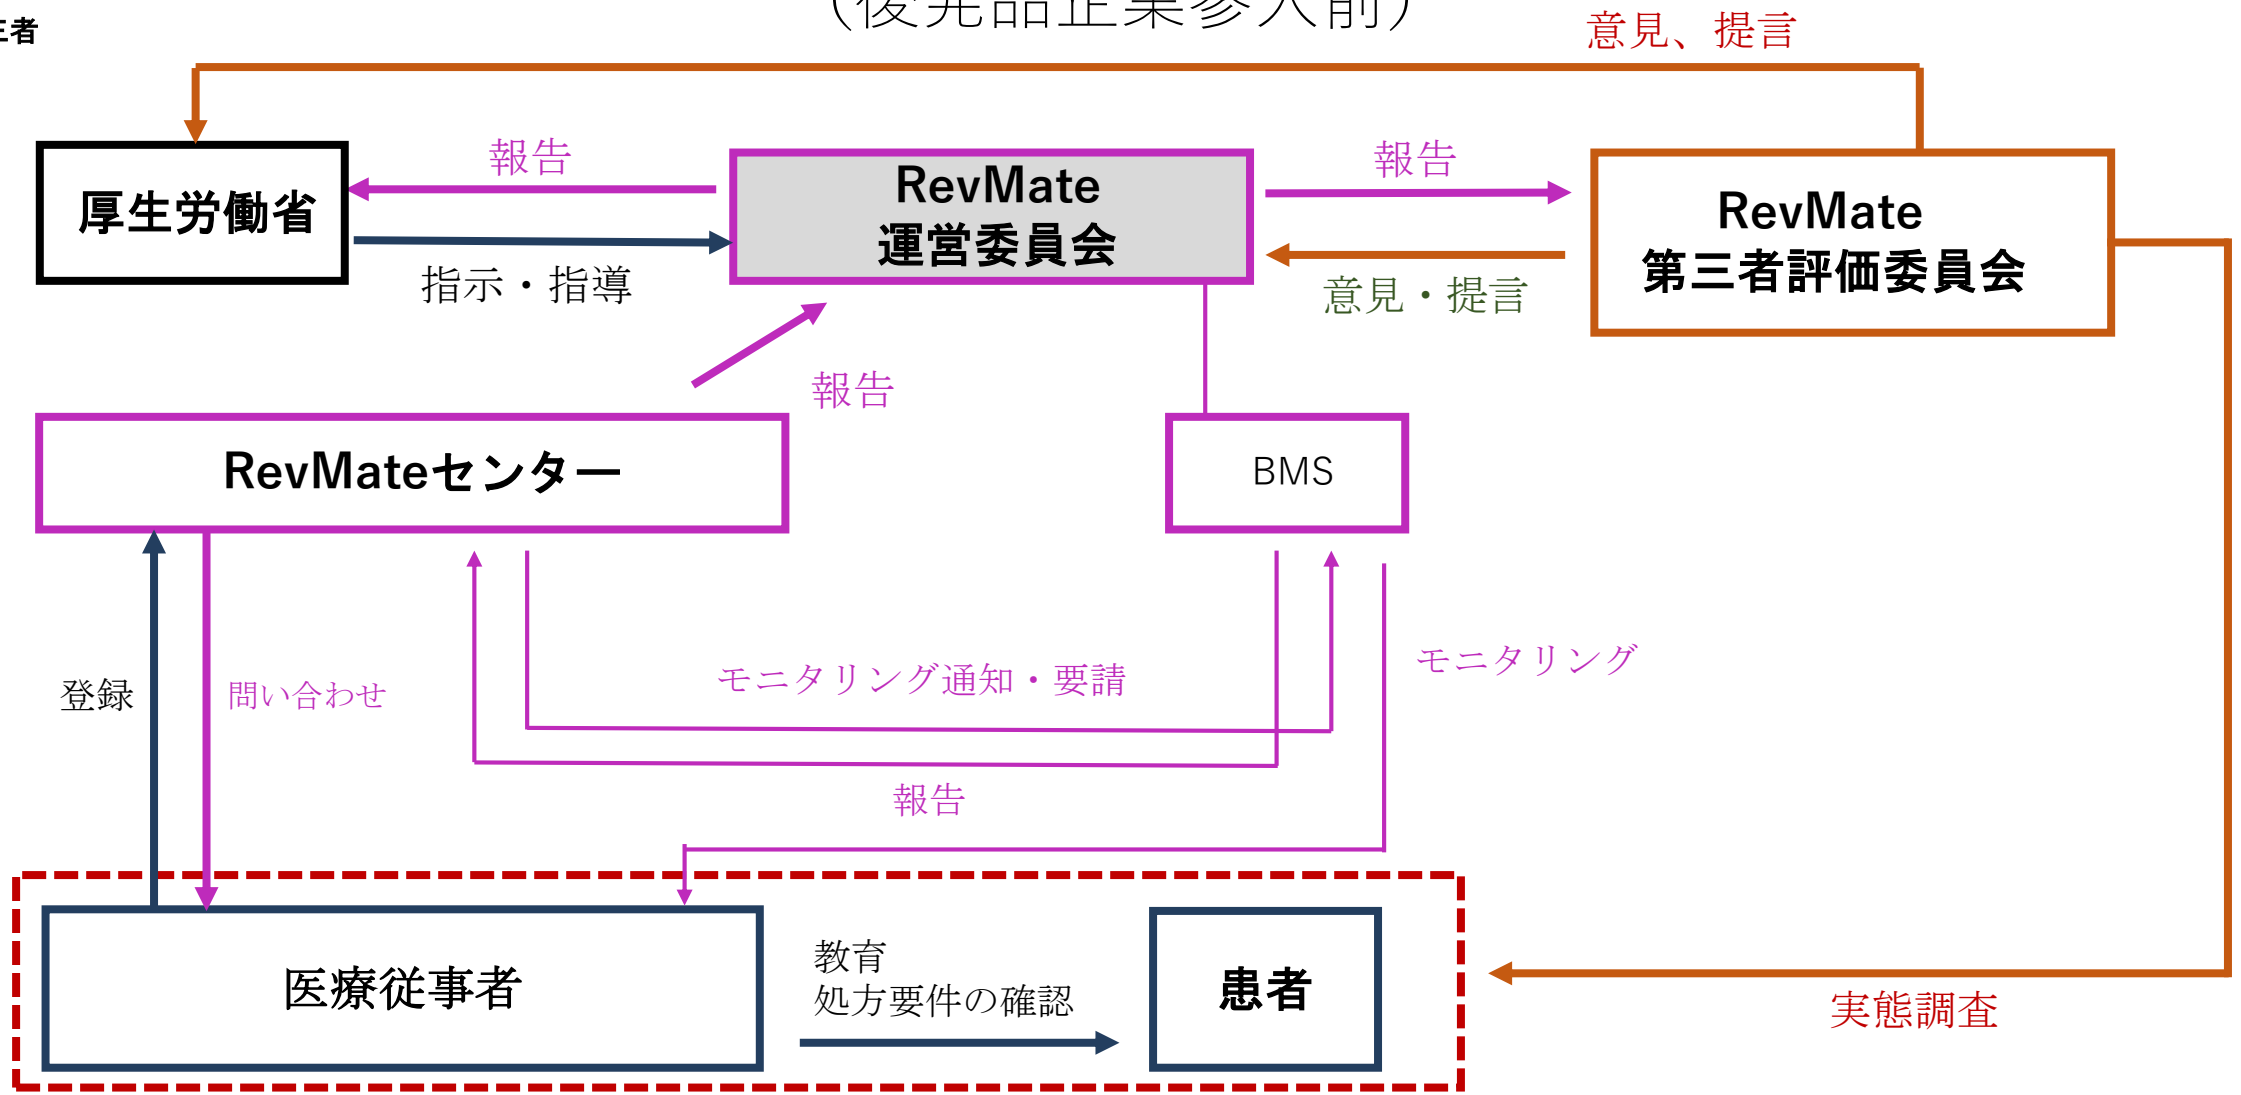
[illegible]者

（後発品企業参入前）

意見、提言

厚生労働省

報告

指示・指導

RevMate
運営委員会

報告

意見・提言

RevMate
第三者評価委員会

報告

RevMateセンター

BMS

登録

問い合わせ

モニタリング通知・要請

モニタリング

報告

医療従事者

教育
処方要件の確認

患者

実態調査